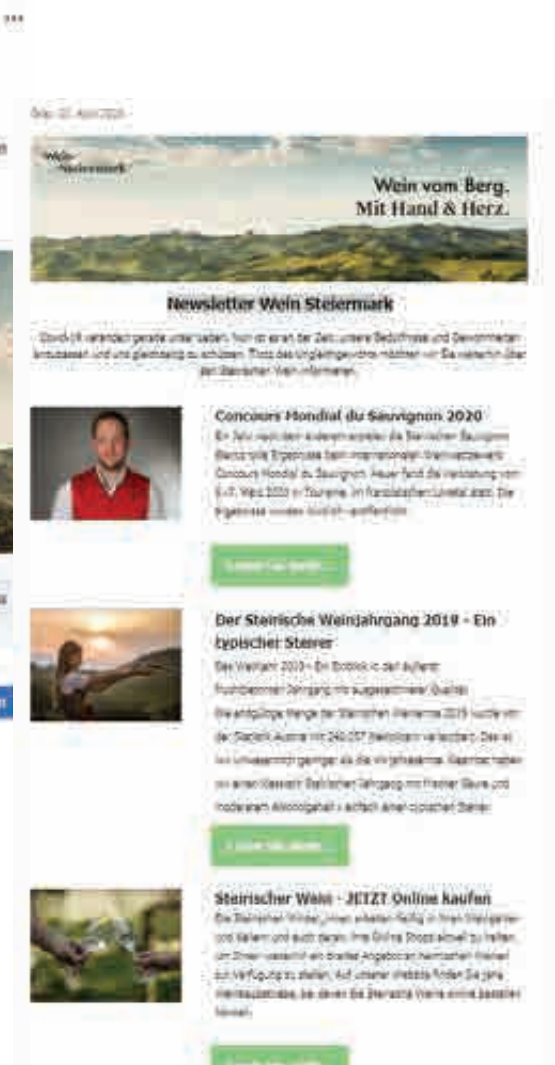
Wein Steiermark

Wein vom Berg.
Mit Hand & Herz.

Newsletter Wein Steiermark

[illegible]

Concours Mondial du Sauvignon 2020

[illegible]

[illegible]

Der Steirische Weinjahrgang 2019 - Ein typischer Steirer

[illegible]

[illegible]

Steirischer Wein - JETZT Online kaufen

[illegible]